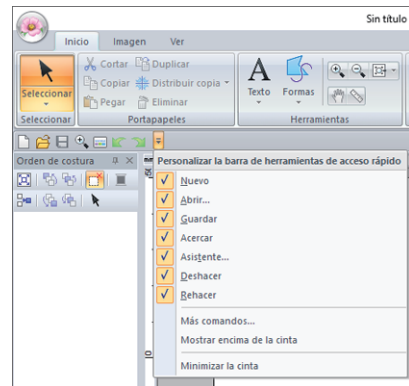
Sin título

Inicio Imagen Ver

Seleccionar
Seleccionar

Cortar Duplicar
Copiar Distribuir copia
Pegar Eliminar
Portapapeles

Texto Formas
Herramientas

Orden de costura

Personalizar la barra de herramientas de acceso rápido
Nuevo
Abrir...
Guardar
Acercar
Asistente...
Deshacer
Rehacer
Más comandos...
Mostrar encima de la cinta
Minimizar la cinta